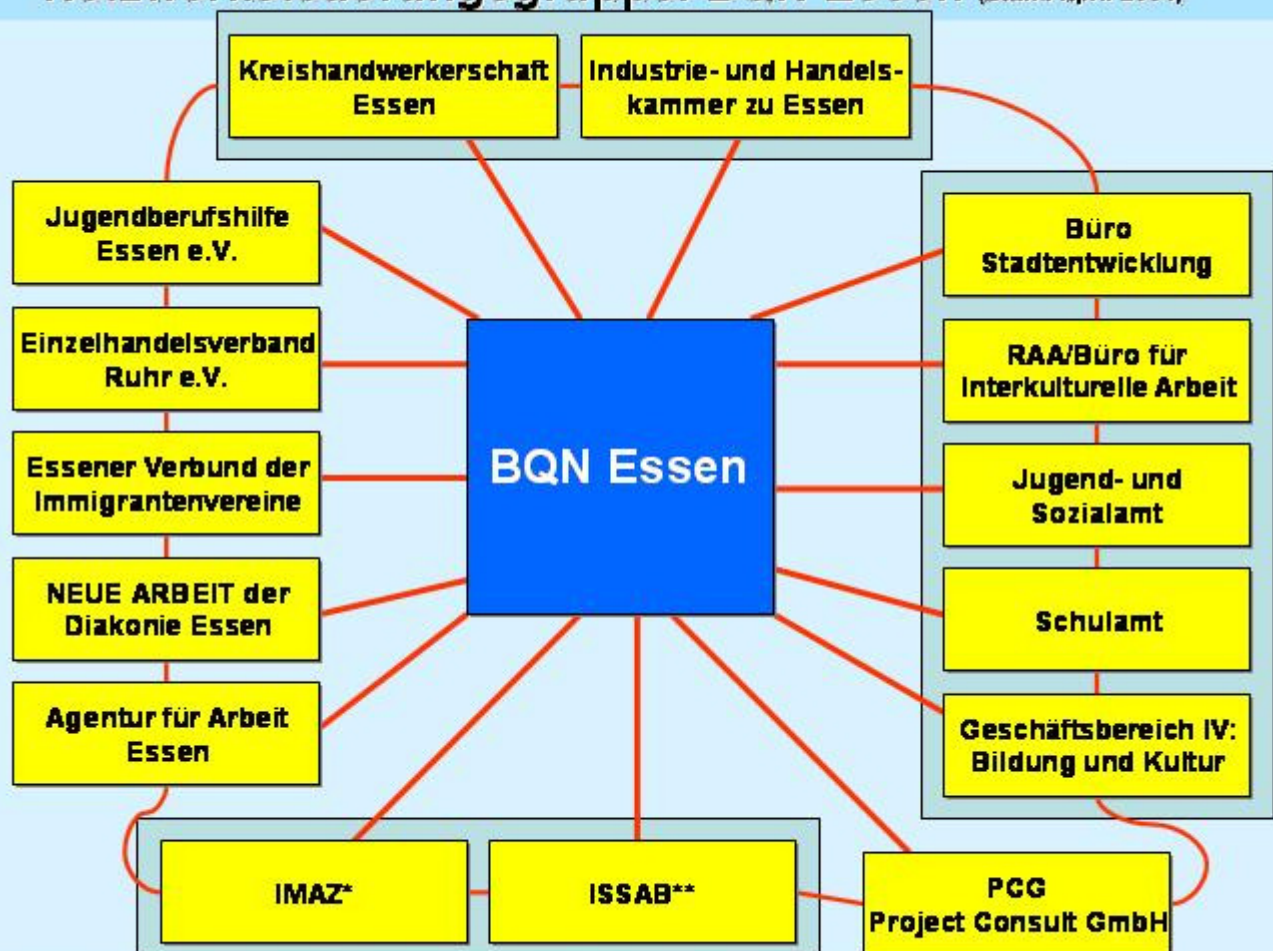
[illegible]

Kreishandwerkerschaft Essen

Industrie- und Handelskammer zu Essen

Jugendberufshilfe Essen e.V.

Einzelhandelsverband Ruhr e.V.

Essener Verbund der Immigrantenvereine

NEUE ARBEIT der Diakonie Essen

Agentur für Arbeit Essen

BQN Essen

Büro Stadtentwicklung

RAA/Büro für Interkulturelle Arbeit

Jugend- und Sozialamt

Schulamt

Geschäftsbereich IV: Bildung und Kultur

IMAZ*

ISSAB**

PCG Project Consult GmbH